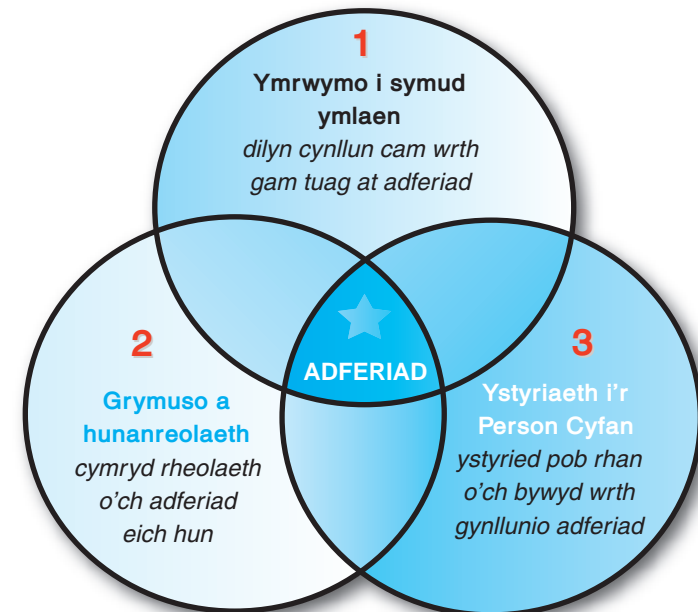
1

Ymrwymo i symud ymlaen

dilyn cynllun cam wrth gam tuag at adferiad

2

Grymuso a hunanreolaeth

cymryd rheolaeth o'ch adferiad eich hun

ADFERIAD

3

Ystyriaeth i'r Person Cyfan

ystyried pob rhan o'ch bywyd wrth gynllunio adferiad